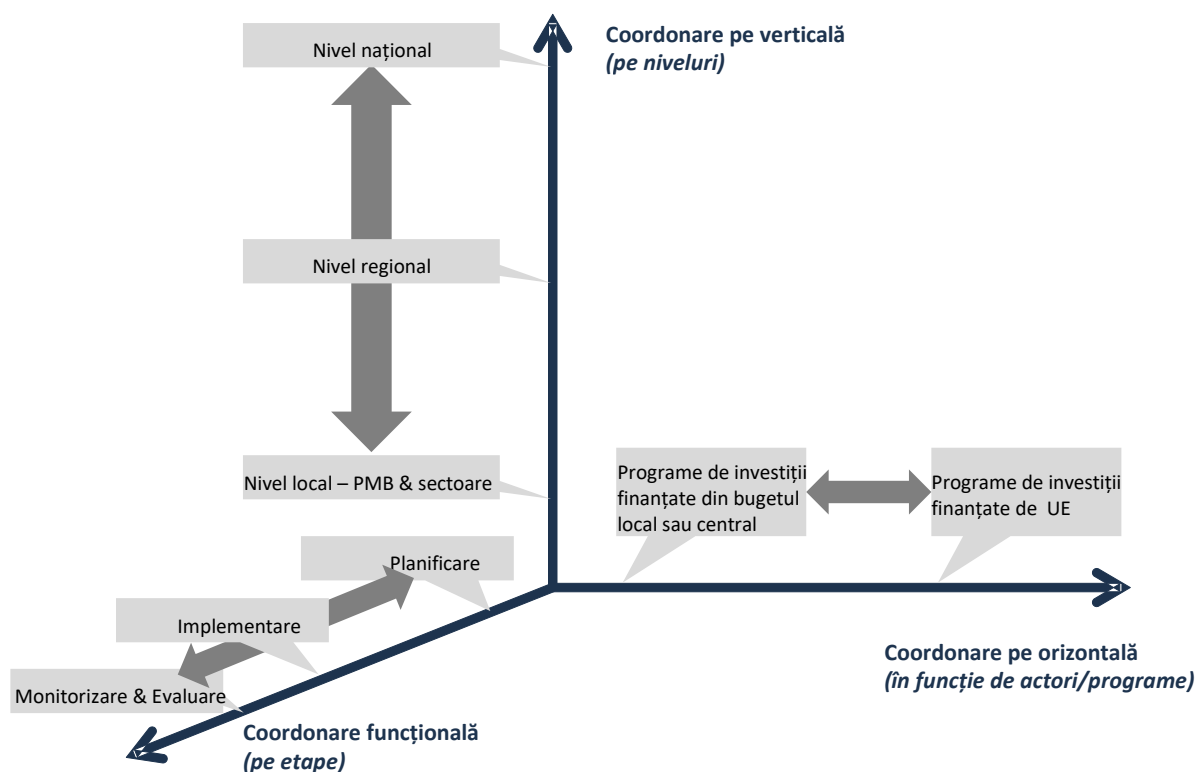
Nivel național

Coordonare pe verticală
*(pe niveluri)*

Nivel regional

Nivel local – PMB & sectoare

Programe de investiții finanțate din bugetul local sau central

Programe de investiții finanțate de UE

Planificare

Implementare

Monitorizare & Evaluare

Coordonare pe orizontală
*(în funcție de actori/programe)*

Coordonare funcțională
*(pe etape)*